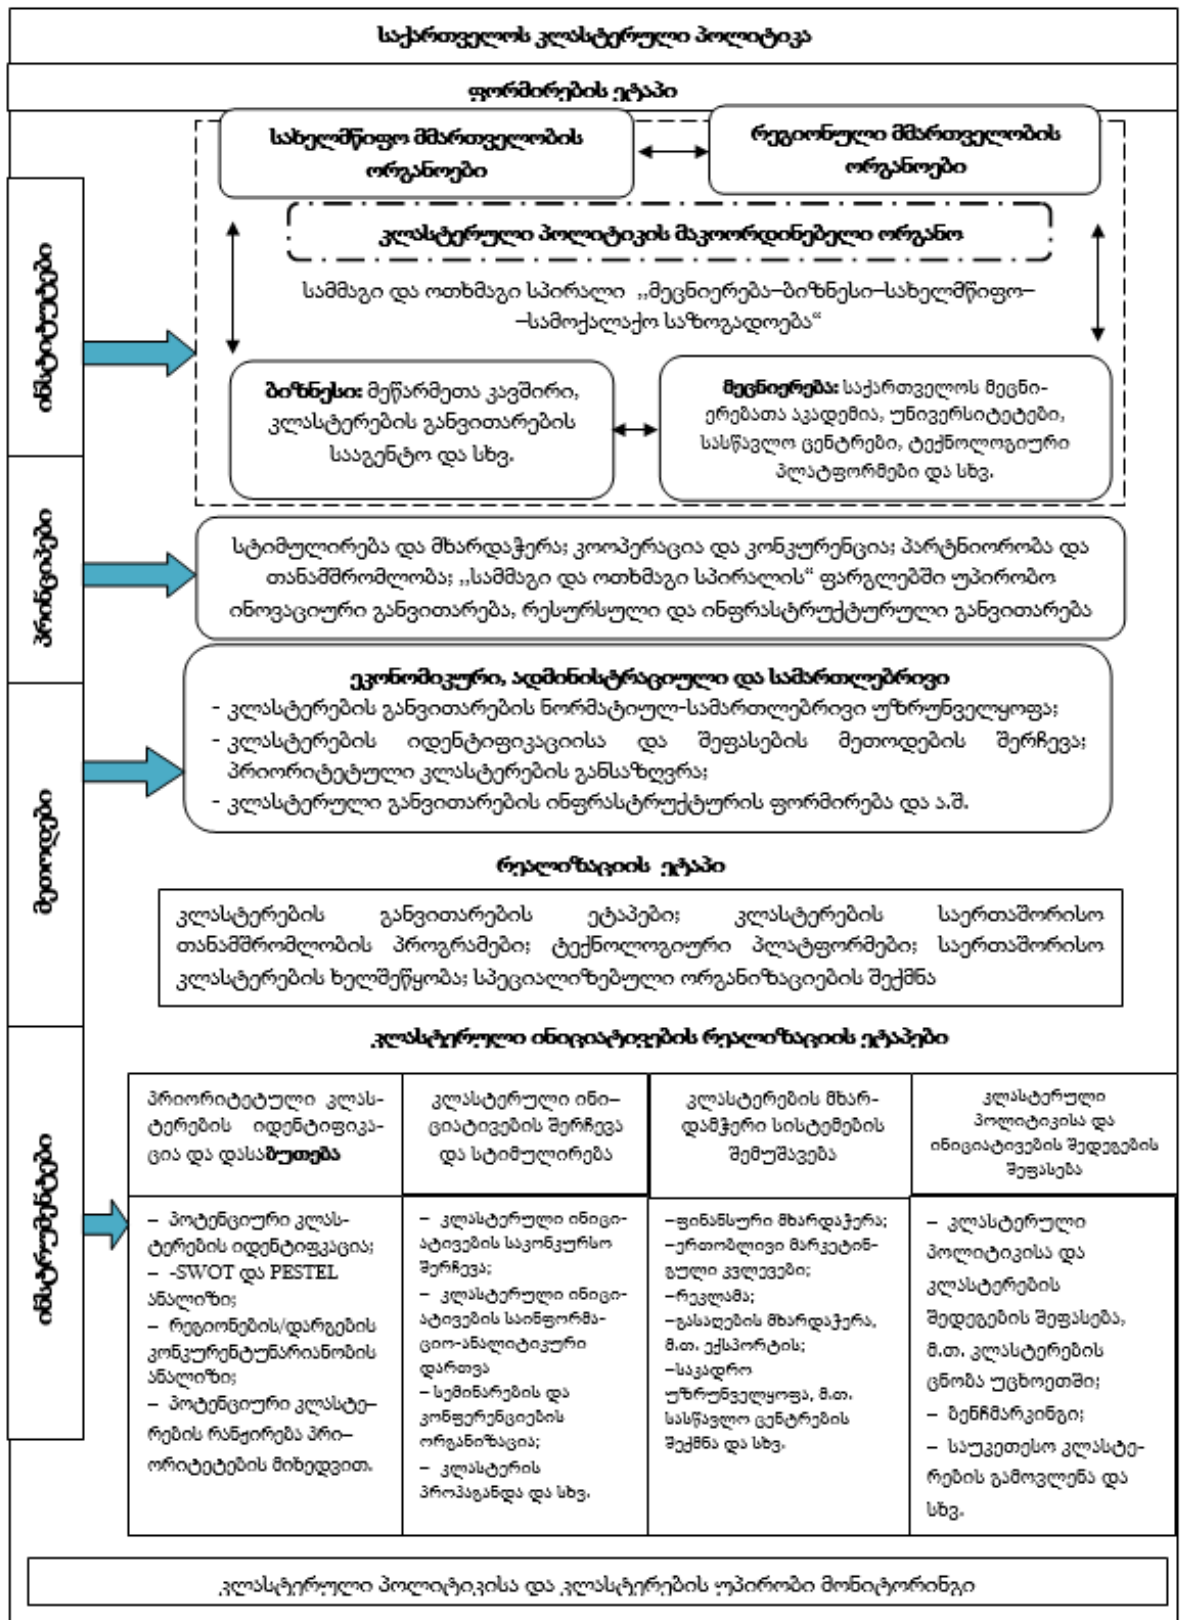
საქართველოს კლასტერული პოლიტიკა

ფორმირების ეტაპი

ობიექტები

სახელმწიფო მმართველობის ორგანოები

რეგიონული მმართველობის ორგანოები

კლასტერული პოლიტიკის მაკოორდინებელი ორგანო

სამმაგი და ოთხმაგი სპირალი „მეცნიერება–ბიზნესი–სახელმწიფო––სამოქალაქო საზოგადოება“

ბიზნესი: მეწარმეთა კავშირი, კლასტერების განვითარების სააგენტო და სხვ.

მეცნიერება: საქართველოს მეცნიერებათა აკადემია, უნივერსიტეტები, სასწავლო ცენტრები, ტექნოლოგიური პლატფორმები და სხვ.

პრინციპები

სტიმულირება და მხარდაჭერა; კოოპერაცია და კონკურენცია; პარტნიორობა და თანამშრომლობა; „სამმაგი და ოთხმაგი სპირალის“ ფარგლებში უპირობო ინოვაციური განვითარება, რესურსული და ინფრასტრუქტურული განვითარება

მეთოდები

ეკონომიკური, ადმინისტრაციული და სამართლებრივი
- კლასტერების განვითარების ნორმატიულ-სამართლებრივი უზრუნველყოფა;
- კლასტერების იდენტიფიკაციისა და შეფასების მეთოდების შერჩევა; პრიორიტეტული კლასტერების განსაზღვრა;
- კლასტერული განვითარების ინფრასტრუქტურის ფორმირება და ა.შ.

რეალიზაციის ეტაპი

კლასტერების განვითარების ეტაპები; კლასტერების საერთაშორისო თანამშრომლობის პროგრამები; ტექნოლოგიური პლატფორმები; საერთაშორისო კლასტერების ხელშეწყობა; სპეციალიზებული ორგანიზაციების შექმნა

კლასტერული ინიციატივების რეალიზაციის ეტაპები

ინსტრუმენტები

| პრიორიტეტული კლასტერების იდენტიფიკაცია და დასაბუთება | კლასტერული ინიციატივების შერჩევა და სტიმულირება | კლასტერების მხარდამჭერი სისტემების შემუშავება | კლასტერული პოლიტიკისა და ინიციატივების შედეგების შეფასება |
|---|---|---|---|
| – პოტენციური კლასტერების იდენტიფიკაცია; –SWOT და PESTEL ანალიზი; – რეგიონების/დარგების კონკურენტუნარიანობის ანალიზი; – პოტენციური კლასტერების რანჟირება პრიორიტეტების მიხედვით. | – კლასტერული ინიციატივების საკონკურსო შერჩევა; – კლასტერული ინიციატივების საინფორმაციო-ანალიტიკური დართვა – სემინარების და კონფერენციების ორგანიზაცია; – კლასტერის პროპაგანდა და სხვ. | –ფინანსური მხარდაჭერა; –ერთობლივი მარკეტინგული კვლევები; –რეკლამა; –გასაღების მხარდაჭერა, მ.თ. ექსპორტის; –საკადრო უზრუნველყოფა, მ.თ. სასწავლო ცენტრების შექმნა და სხვ. | – კლასტერული პოლიტიკისა და კლასტერების შედეგების შეფასება, მ.თ. კლასტერების ცნობა უცხოეთში; – ბენჩმარკინგი; – საუკეთესო კლასტერების გამოვლენა და სხვ. |

კლასტერული პოლიტიკისა და კლასტერების უპირობო მონიტორინგი